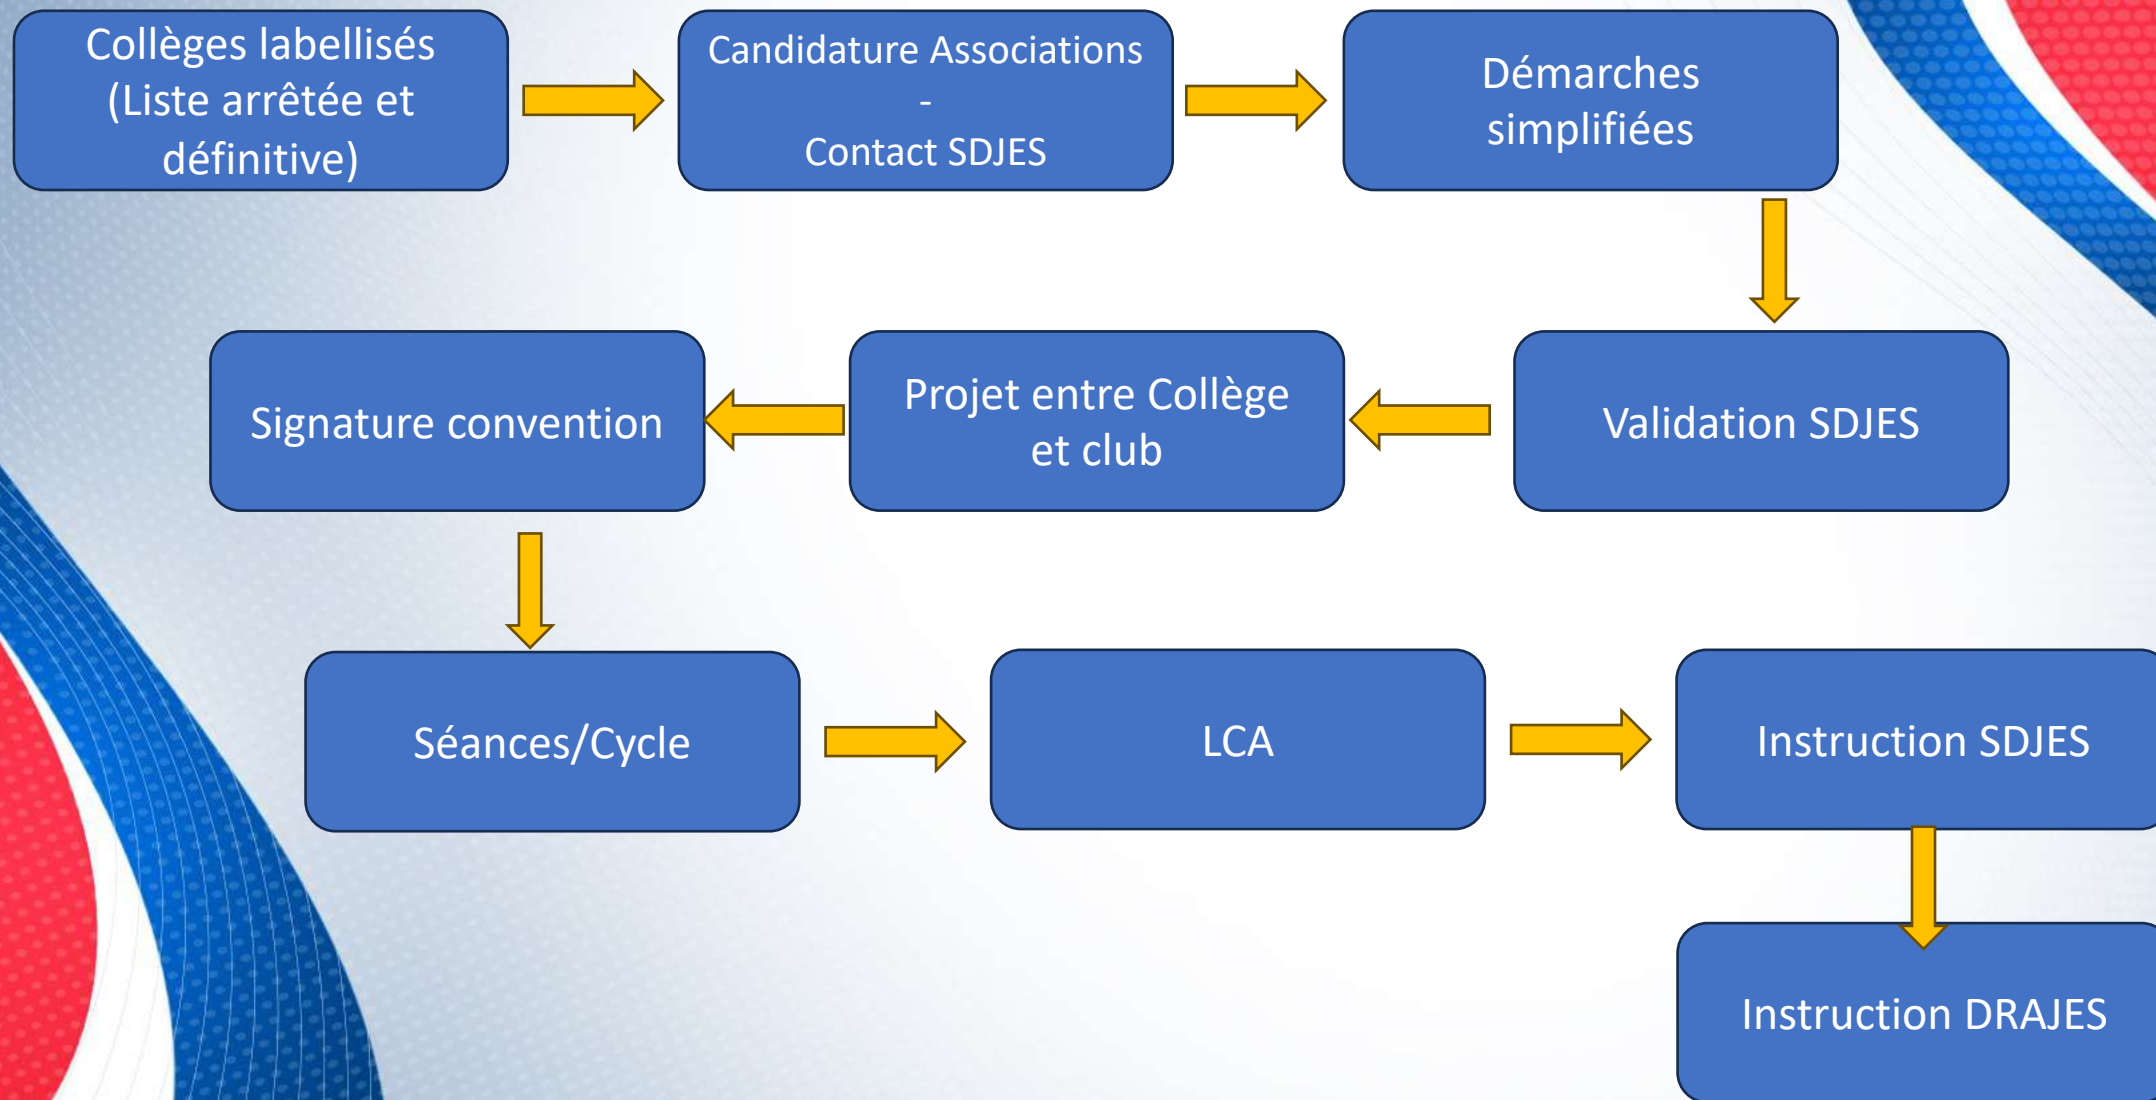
Collèges labellisés (Liste arrêtée et définitive)

Candidature Associations
-
Contact SDJES

Démarches simplifiées

Validation SDJES

Projet entre Collège et club

Signature convention

Séances/Cycle

LCA

Instruction SDJES

Instruction DRAJES